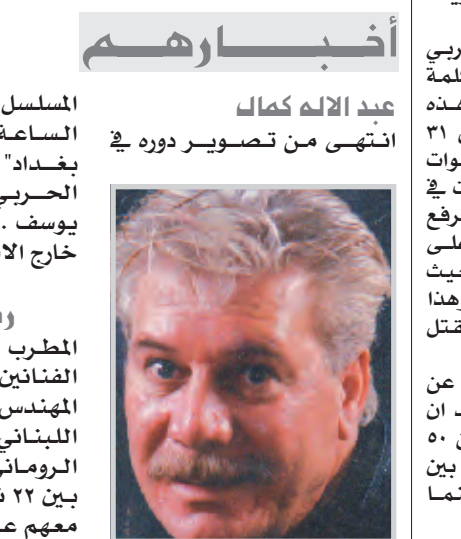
أخبـــارهـــم

عبد الاله كمال
انتهى من تصوير دوره في

المسلسل
الساعة
بغداد"
الحربي
يوسف .
خارج الا

ر

المطرب
الفنانين
المهندس
اللبناني
الروماني
بين ٢٢ ش
معهم عـ

ربي
لمة
مذه
٣١
وات
ت في
رفع
لى
يث
هذا
قتل

عن
ان
٥٠
بين
نما